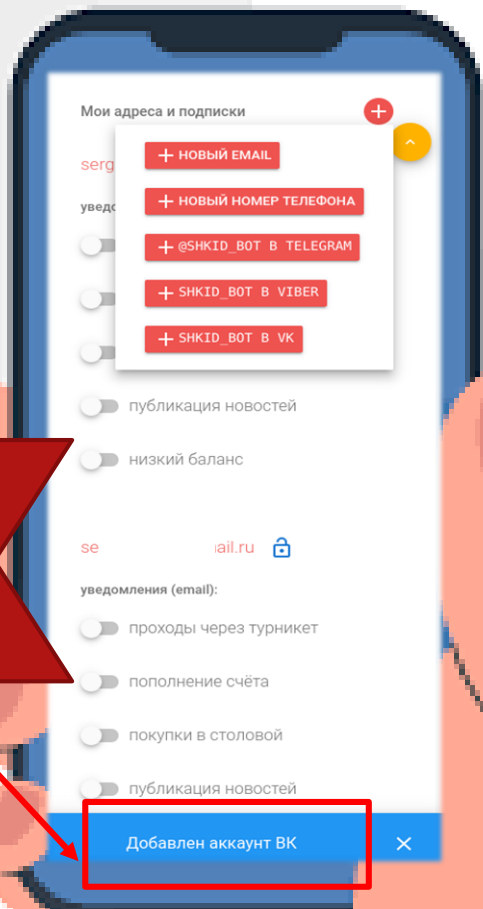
Мои адреса и подписки

serg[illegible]

уведо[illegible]

+ НОВЫЙ EMAIL

+ НОВЫЙ НОМЕР ТЕЛЕФОНА

+ @SHKID_BOT В TELEGRAM

+ SHKID_BOT В VIBER

+ SHKID_BOT В VK

публикация новостей

низкий баланс

se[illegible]ail.ru

уведомления (email):

проходы через турникет

пополнение счёта

покупки в столовой

публикация новостей

Добавлен аккаунт ВК

✕